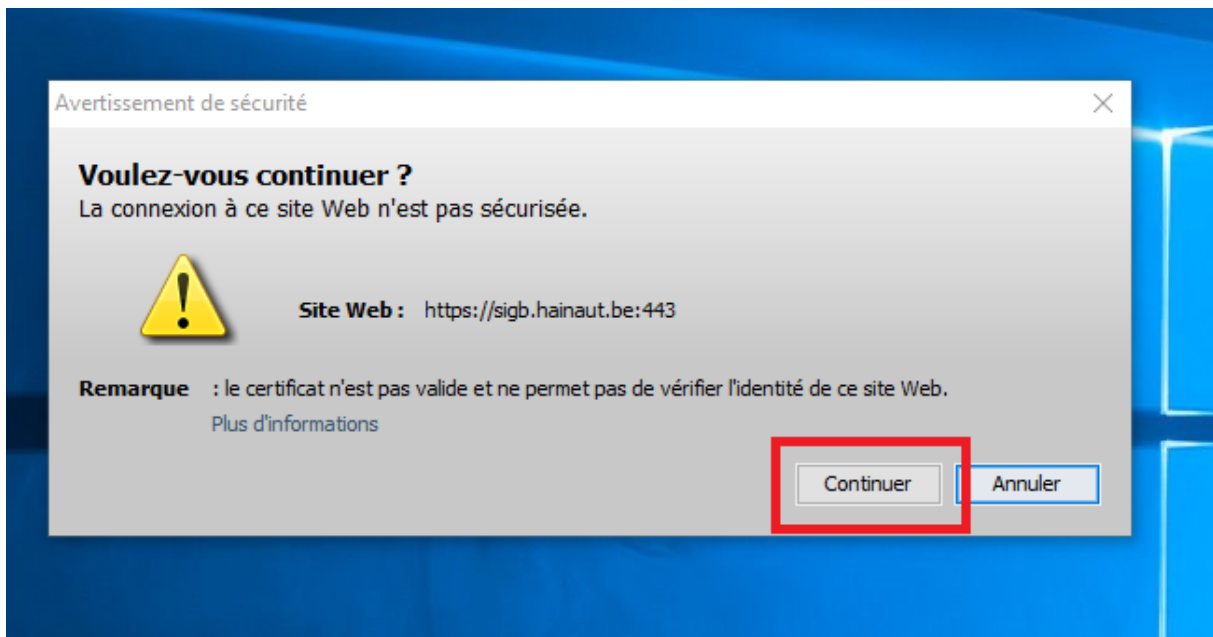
Avertissement de sécurité

Voulez-vous continuer ?
La connexion à ce site Web n'est pas sécurisée.

Site Web : https://sigb.hainaut.be:443

Remarque : le certificat n'est pas valide et ne permet pas de vérifier l'identité de ce site Web.
Plus d'informations

Continuer
Annuler